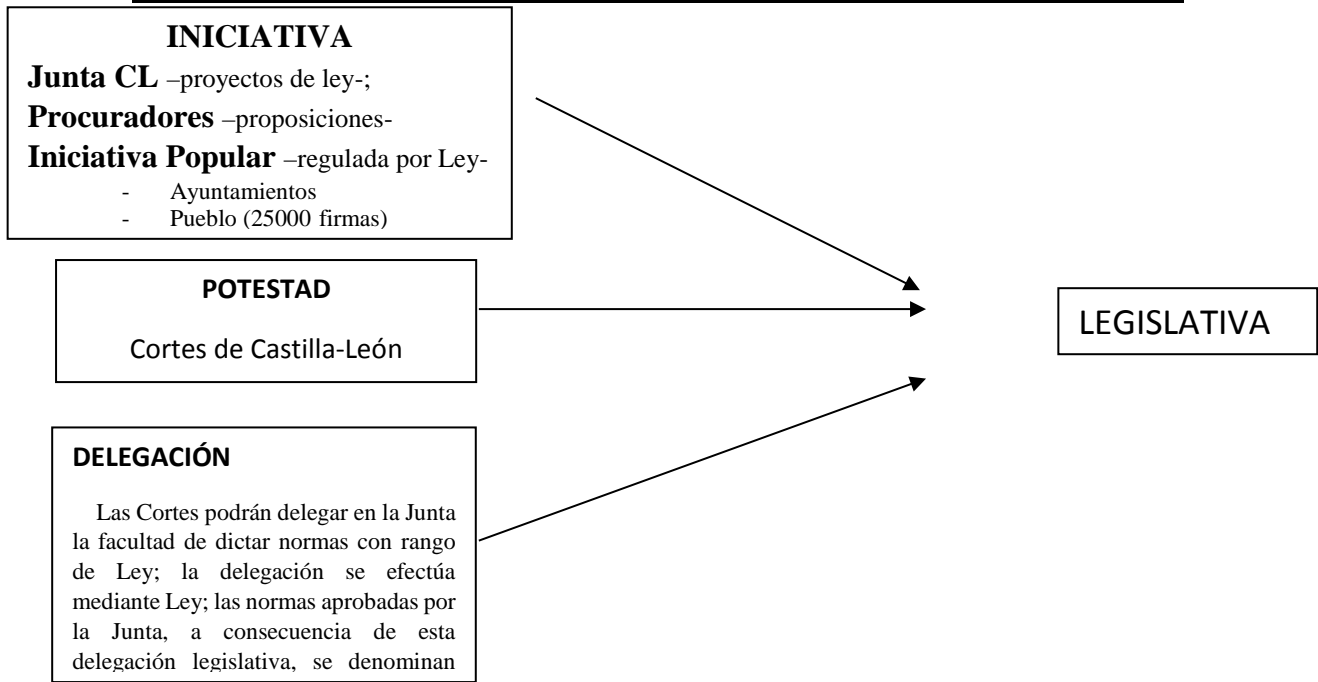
**INICIATIVA**

**Junta CL** –proyectos de ley-;
**Procuradores** –proposiciones-
**Iniciativa Popular** –regulada por Ley-
- Ayuntamientos
- Pueblo (25000 firmas)

**POTESTAD**

Cortes de Castilla-León

**DELEGACIÓN**

Las Cortes podrán delegar en la Junta la facultad de dictar normas con rango de Ley; la delegación se efectúa mediante Ley; las normas aprobadas por la Junta, a consecuencia de esta delegación legislativa, se denominan

LEGISLATIVA